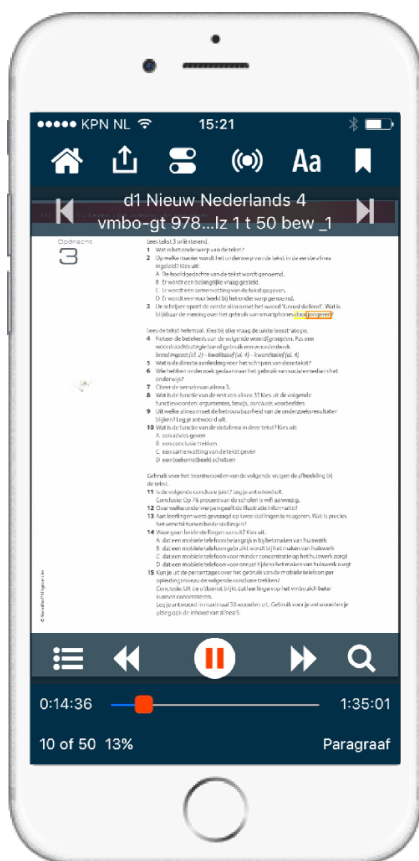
●●●●● KPN NL 15:21

Aa

d1 Nieuw Nederlands 4
vmbo-gt 978...lz 1 t 50 bew _1

Opdracht
3

Lees tekst 3 in te wenen.
1 Wat is het onderwerp van de tekst?
2 Op welke manier wordt het onderwerp van de tekst in de eerste alinea ingeleid? Kies uit:
A De hoofdgedachte van de tekst wordt genoemd.
B Er wordt een belangrijke vraag gesteld.
C Er wordt een samenvatting van de tekst gegeven.
D Er wordt een voorbeeld bij het onderwerp genoemd.
3 De schrijver opent de eerste alinea met het woord 'Gezond de fond'. Wat is bij dit van de mening over het gebruik van smartphones door jongeren?

Lees de tekst helemaal. Kies bij elke vraag de juiste leesstrategie.
4 Noteer de betekenis van de volgende woordgroepen. Pas een woordraadstrategie toe of gebruik een woordenboek.
brede impact (r. 2) – kwalitatief (al. 4) – kwantitatief (al. 4)
5 Wat is de directe aanleiding voor het schrijven van deze tekst?
6 Wie hebben onderzoek gedaan naar het gebruik van sociale media in het onderwijs?
7 Geef de tekstverbanden van alinea 3.
8 Wat is de functie van de tekst van alinea 11? Kies uit de volgende functies: een argumenten, tegenargument, conclusie, voorbeelden.
9 Uit welke alinea moet de betrouwbaarheid van de onderzoeksresultaten blijken? Leg je antwoord uit.
10 Wat is de functie van de slotalinea in deze tekst? Kies uit:
A conclusies geven
B een conclusie trekken
C een samenvatting van de tekst geven
D een toekomstbeeld schetsen

Gebruik voor het beantwoorden van de volgende vragen de afbeelding bij de tekst.
11 Is de volgende conclusie juist? Leg je antwoord uit.
Conclusie: Op 76 procent van de scholen is wifi aanwezig.
12 Over welke onderwerpen geeft de illustratie informatie?
13 Aan leerlingen werd gevraagd op twee stellingen te reageren. Wat is precies het verschil tussen beide stellingen?
14 Waar gaan beide stellingen van uit? Kies uit:
A dat een mobiele telefoon belangrijk is bij het maken van huiswerk
B dat een mobiele telefoon gebruikt wordt bij het maken van huiswerk
C dat een mobiele telefoon voor minder concentratie op het huiswerk zorgt
D dat een mobiele telefoon voor onrust tijdens het maken van huiswerk zorgt
15 Kun je uit de percentages over het gebruik van de mobiele telefoon per opleidingsniveau de volgende conclusie trekken?
Conclusie: Uit onderzoek blijkt dat leerlingen op het vmbo zich beter kunnen concentreren.
Leg je antwoord in maximaal 30 woorden uit. Gebruik voor je eigen woorden je alle gebruik de inhoud van alinea 5.

0:14:36 1:35:01
10 of 50 13% Paragraaf